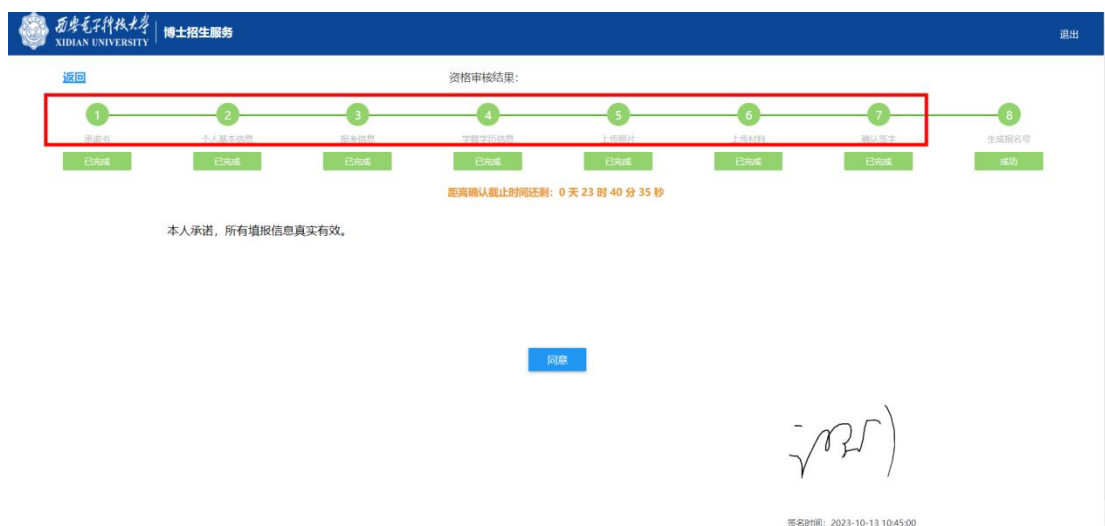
西安电子科技大学 XIDIAN UNIVERSITY | 博士招生服务

退出

返回

资格审核结果:

1 承诺书 已完成
2 个人基本信息 已完成
3 报考信息 已完成
4 学籍学历信息 已完成
5 上传照片 已完成
6 上传材料 已完成
7 确认签字 已完成
8 生成报名号 成功

距离确认截止时间还剩: 0 天 23 时 40 分 35 秒

本人承诺，所有填报信息真实有效。

同意

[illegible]

签名时间: 2023-10-13 10:45:00